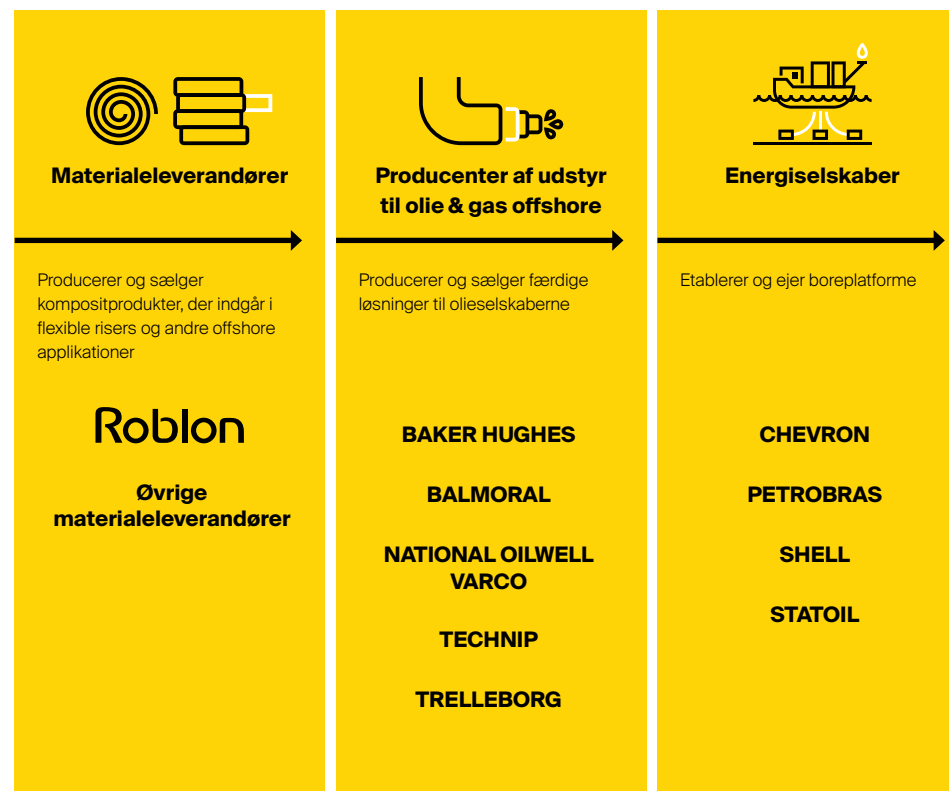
Materialeleverandører

Producerer og sælger kompositprodukter, der indgår i flexible risers og andre offshore applikationer

Roblon

Øvrige materialeleverandører

Producenter af udstyr til olie & gas offshore

Producerer og sælger færdige løsninger til olieselskaberne

BAKER HUGHES

BALMORAL

NATIONAL OILWELL VARCO

TECHNIP

TRELLEBORG

Energiselskaber

Etablerer og ejer boreplatforme

CHEVRON

PETROBRAS

SHELL

STATOIL